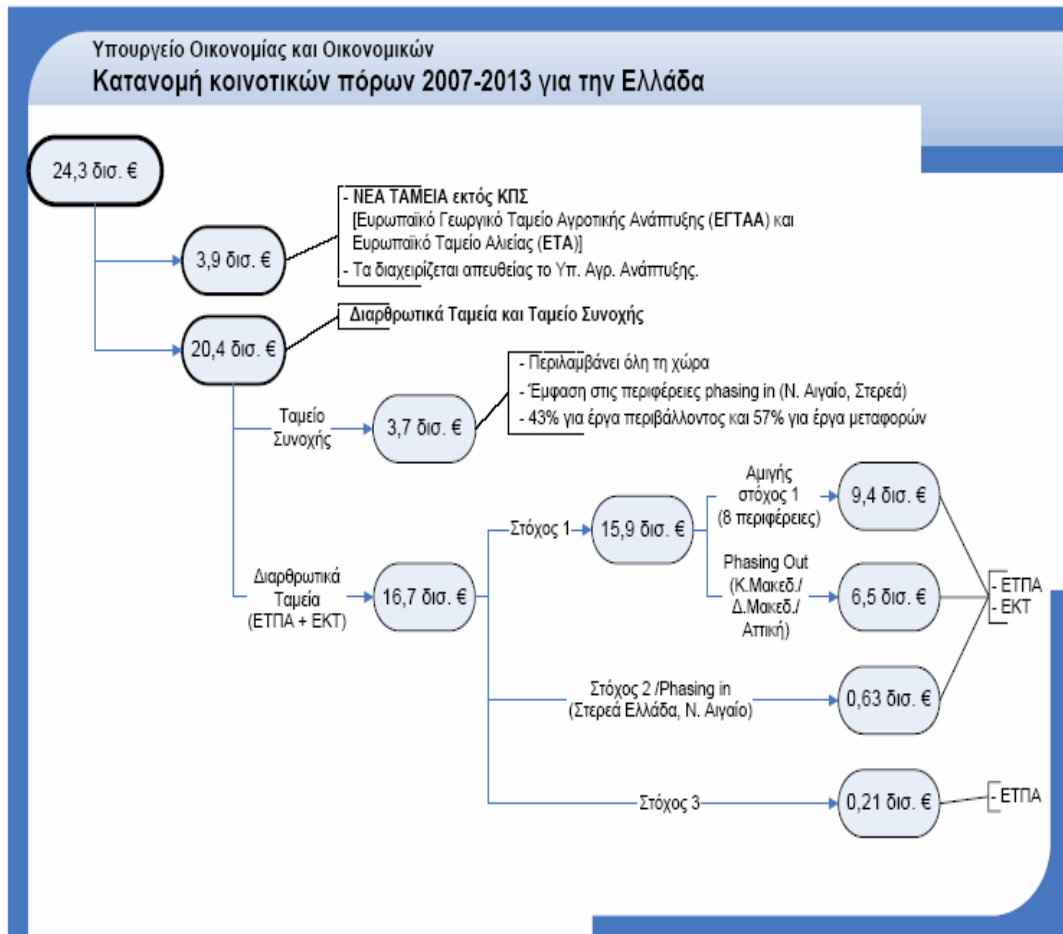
Υπουργείο Οικονομίας και Οικονομικών
Κατανομή κοινοτικών πόρων 2007-2013 για την Ελλάδα

24,3 δισ. €

3,9 δισ. €

- ΝΕΑ ΤΑΜΕΙΑ εκτός ΚΠΣ
[Ευρωπαϊκό Γεωργικό Ταμείο Αγροτικής Ανάπτυξης (ΕΓΤΑΑ) και Ευρωπαϊκό Ταμείο Αλιείας (ΕΤΑ)]
- Τα διαχειρίζεται απευθείας το Υπ. Αγρ. Ανάπτυξης.

20,4 δισ. €

Διαρθρωτικά Ταμεία και Ταμείο Συνοχής

Ταμείο Συνοχής

3,7 δισ. €

- Περιλαμβάνει όλη τη χώρα
- Έμφαση στις περιφέρειες phasing in (Ν. Αιγαίο, Στερεά)
- 43% για έργα περιβάλλοντος και 57% για έργα μεταφορών

Διαρθρωτικά Ταμεία (ΕΤΠΑ + ΕΚΤ)

16,7 δισ. €

Στόχος 1

15,9 δισ. €

Αμιγής στόχος 1 (8 περιφέρειες)

9,4 δισ. €

Phasing Out (Κ.Μακεδ./ Δ.Μακεδ./ Αττική)

6,5 δισ. €

- ΕΤΠΑ
- ΕΚΤ

Στόχος 2 /Phasing in (Στερεά Ελλάδα, Ν. Αιγαίο)

0,63 δισ. €

Στόχος 3

0,21 δισ. €

- ΕΤΠΑ